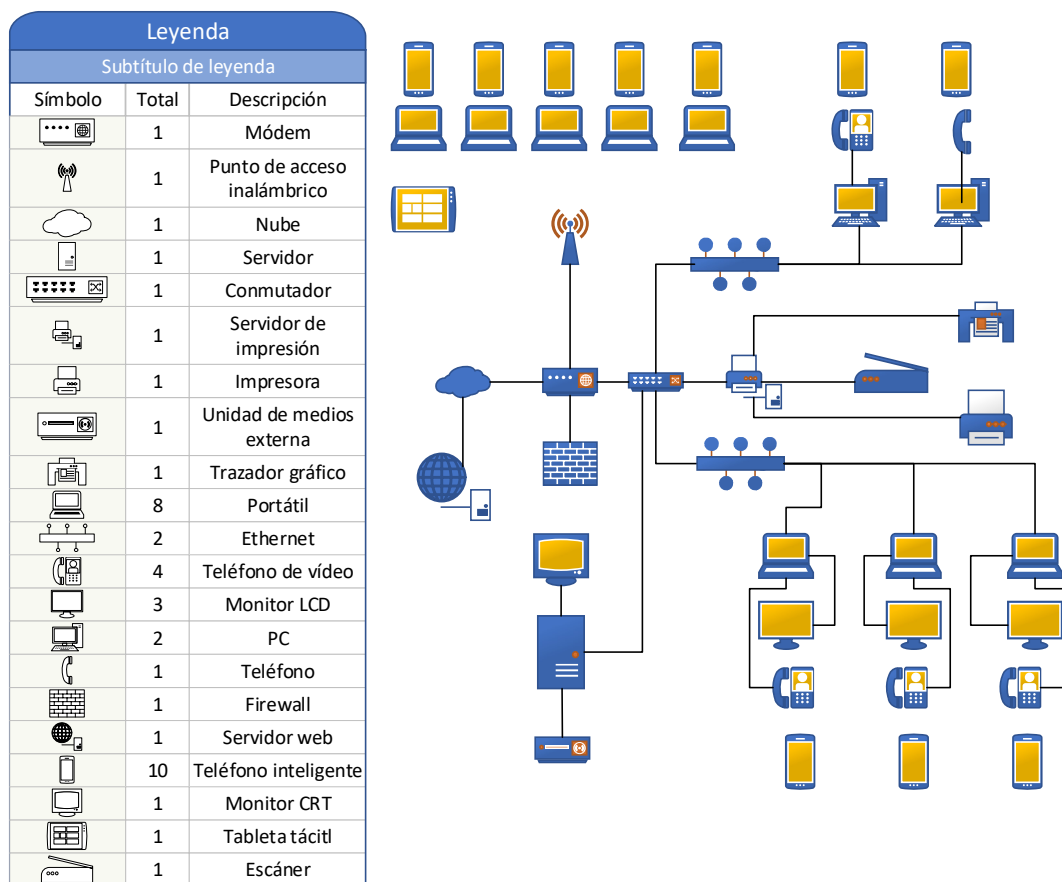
Leyenda

Subtítulo de leyenda

| Símbolo | Total | Descripción |
|---|---|---|
| | 1 | Módem |
| | 1 | Punto de acceso inalámbrico |
| | 1 | Nube |
| | 1 | Servidor |
| | 1 | Conmutador |
| | 1 | Servidor de impresión |
| | 1 | Impresora |
| | 1 | Unidad de medios externa |
| | 1 | Trazador gráfico |
| | 8 | Portátil |
| | 2 | Ethernet |
| | 4 | Teléfono de vídeo |
| | 3 | Monitor LCD |
| | 2 | PC |
| | 1 | Teléfono |
| | 1 | Firewall |
| | 1 | Servidor web |
| | 10 | Teléfono inteligente |
| | 1 | Monitor CRT |
| | 1 | Tableta tácitl |
| | 1 | Escáner |